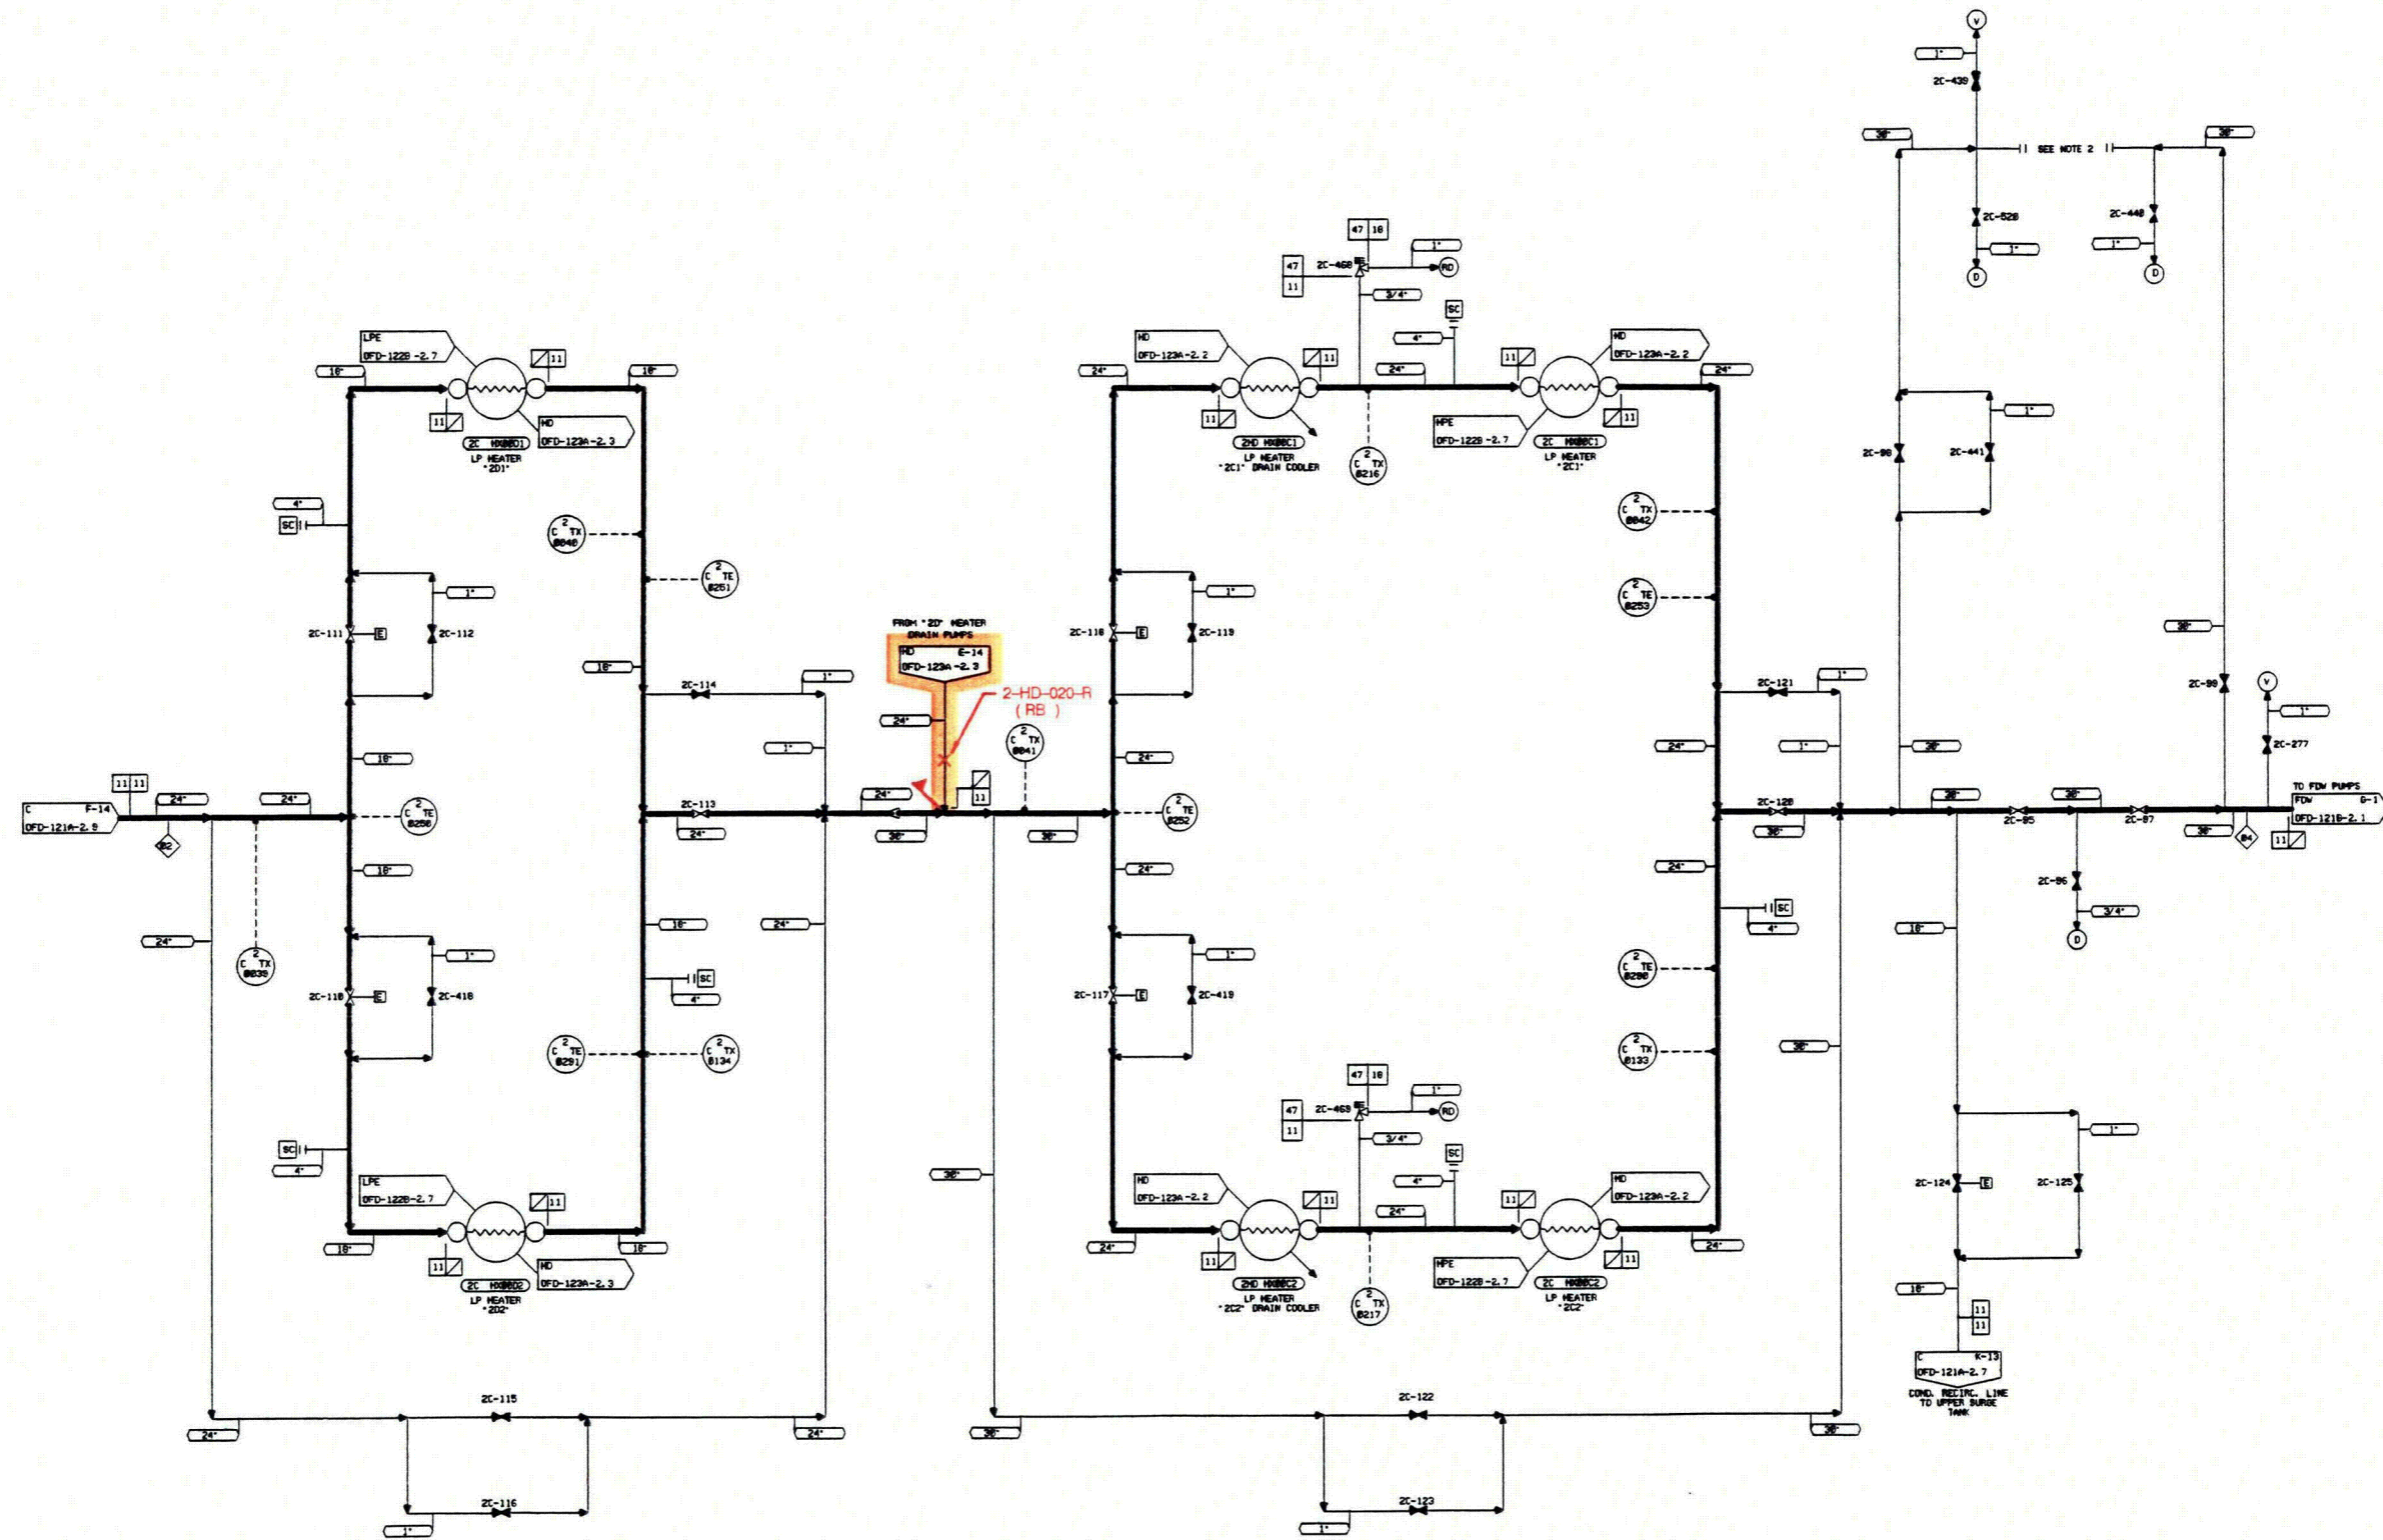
V
1"
2C-439
30"
SEE NOTE 2
30"
2C-528
2C-440
1"
1"
D
D
47 | 18
2C-468
1"
RD
47
11
3/4"
SC
4"
LPE
OFD-122B-2.7
11
18"
18"
11
HD
OFD-123A-2.3
2C HX0001
LP HEATER "2D1"
HD
OFD-123A-2.2
11
24"
24"
11
2HD HX0C1
LP HEATER "2C1" DRAIN COOLER
C 2 TX 0216
HPE
OFD-122B-2.7
11
HD
OFD-123A-2.2
24"
11
2C HX0C1
LP HEATER "2C1"
1"
2C-90
2C-441
4"
SC
C 2 TX 0040
C 2 TE 0251
C 2 TX 0042
C 2 TE 0253
1"
2C-111
E
2C-112
1"
2C-118
E
2C-119
30"
FROM "2D" HEATER DRAIN PUMPS
HD E-14
OFD-123A-2.3
2-HD-020-R
( RB )
18"
2C-114
1"
2C-121
1"
2C-99
V
24"
1"
1"
1"
C 2 TX 0041
24"
24"
1"
2C-277
18"
30"
11 11
24"
24"
24"
2C-113
11
2C-120
30"
30"
TO FDW PUMPS
C F-14
OFD-121A-2.9
C 2 TE 0250
24"
30"
30"
C 2 TE 0252
30"
2C-95
2C-97
FDW G-1
OFD-121B-2.1
02
18"
24"
24"
30"
04
11
2C-96
3/4"
SC
4"
18"
24"
24"
18"
D
C 2 TX 0039
1"
SC
4"
1"
C 2 TE 0290
2C-110
E
2C-418
2C-117
E
2C-419
C 2 TE 0291
C 2 TX 0134
C 2 TX 0133
30"
47 | 18
1"
47
11
2C-469
RD
3/4"
1"
SC
SC
4"
30"
4"
LPE
OFD-122B-2.7
11
HD
OFD-123A-2.2
11
11
HD
OFD-123A-2.2
2C-124
E
2C-125
24"
18"
11
18"
HD
OFD-123A-2.3
24"
11
HPE
OFD-122B-2.7
11
24"
2C HX0002
LP HEATER "2D2"
2HD HX0C2
LP HEATER "2C2" DRAIN COOLER
C 2 TX 0217
2C HX0C2
LP HEATER "2C2"
18"
11
11
C K-13
OFD-121A-2.7
COND. RECIRC. LINE TO UPPER SURGE TANK
2C-115
2C-122
24"
24"
30"
30"
2C-116
2C-123
1"
1"